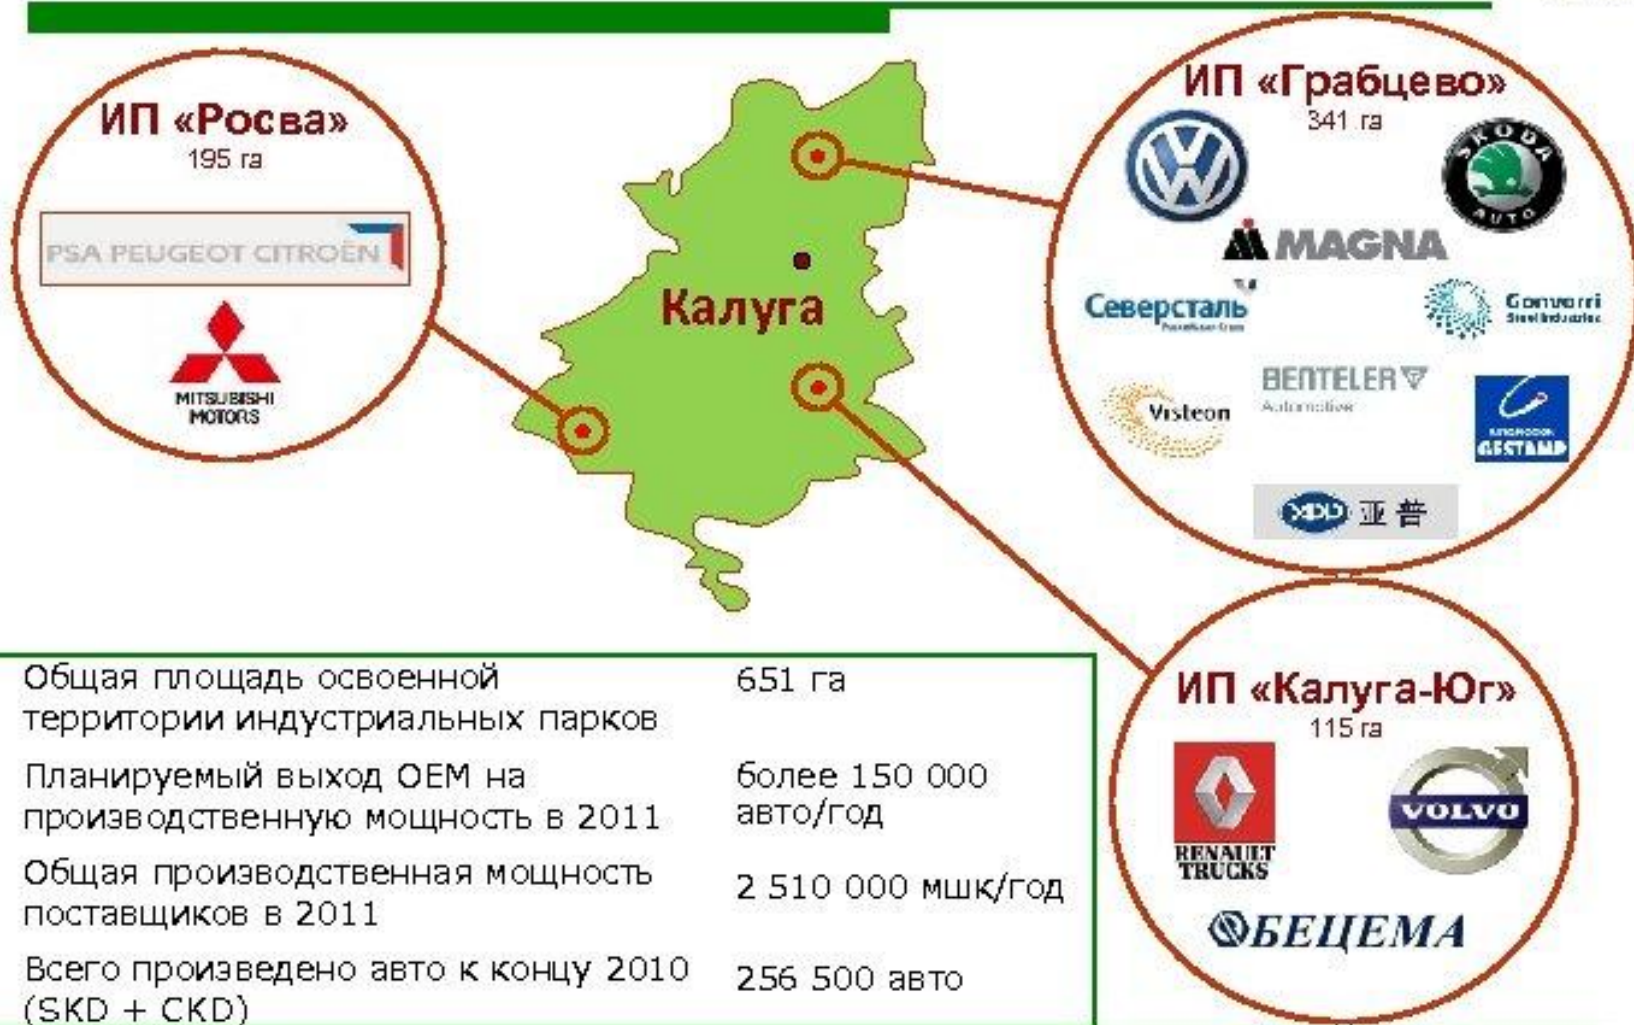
ИП «Росва»
195 га

PSA PEUGEOT CITROËN

MITSUBISHI MOTORS

Калуга

ИП «Грабцево»
341 га

SKODA AUTO

MAGNA

Северсталь

Gonvarri

BENTELER Automotive

Visteon

GESTAMP

亚普

ИП «Калуга-Юг»
115 га

RENAULT TRUCKS

VOLVO

БЕЦЕМА

| | |
|---|---|
| Общая площадь освоенной территории индустриальных парков | 651 га |
| Планируемый выход ОЕМ на производственную мощность в 2011 | более 150 000 авто/год |
| Общая производственная мощность поставщиков в 2011 | 2 510 000 мшк/год |
| Всего произведено авто к концу 2010 (SKD + CKD) | 256 500 авто |